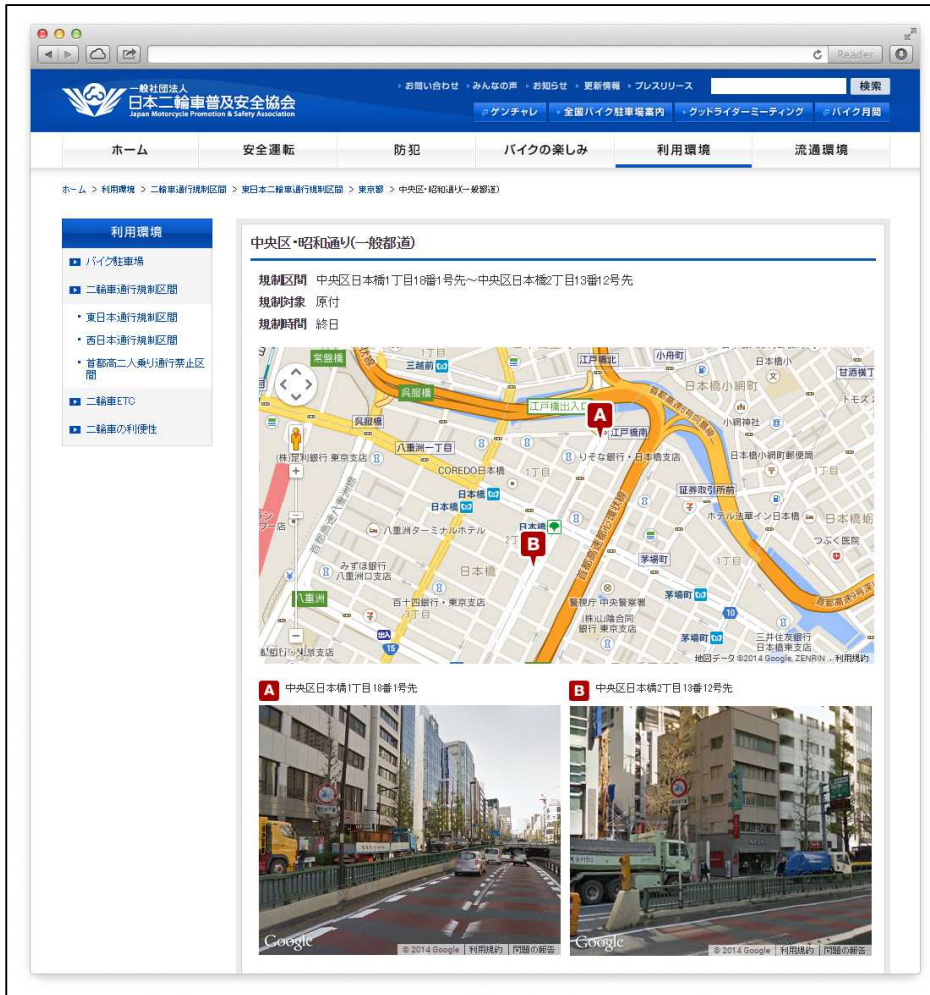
Reader

一般社団法人
日本二輪車普及安全協会
Japan Motorcycle Promotion & Safety Association

お問い合わせ　みんなの声　お知らせ　更新情報　プレスリリース　検索

ゲンチャレ　全国バイク駐車場案内　グッドライダーミーティング　バイク月間

ホーム　安全運転　防犯　バイクの楽しみ　利用環境　流通環境

ホーム > 利用環境 > 二輪車通行規制区間 > 東日本二輪車通行規制区間 > 東京都 > 中央区・昭和通り(一般都道)

利用環境
バイク駐車場
二輪車通行規制区間
・東日本通行規制区間
・西日本通行規制区間
・首都高二人乗り通行禁止区間
二輪車ETC
二輪車の利便性

中央区・昭和通り(一般都道)

規制区間　中央区日本橋1丁目18番1号先～中央区日本橋2丁目13番12号先
規制対象　原付
規制時間　終日

常盤橋　三越前　江戸橋北　小舟町　日本橋小　甘酒横丁　呉服橋　江戸橋出入口　日本橋小網町　トキス　呉服橋　江戸橋南　小網神社　八重洲一丁目　日本橋小網町郵便局　(株)足利銀行 東京支店　COREDO日本橋　りそな銀行・日本橋支店　1丁目　日本橋　証券取引所前　日本橋　ホテル法華イン日本橋　日本橋蛎　八重洲ターミナルホテル　日本橋　つぶく医院　2丁　茅場町　みずほ銀行 八重洲口支店　日本橋　1丁目　八重洲　警視庁 中央警察署　茅場町　百十四銀行・東京支店　(株)山陰合同銀行 東京支店　3丁目　茅場町　三井住友銀行 日本橋東支店　銀行・東京支店　地図データ ©2014 Google, ZENRIN 利用規約

A 中央区日本橋1丁目18番1号先
B 中央区日本橋2丁目13番12号先

Google ©2014 Google 利用規約 問題の報告
Google ©2014 Google 利用規約 問題の報告